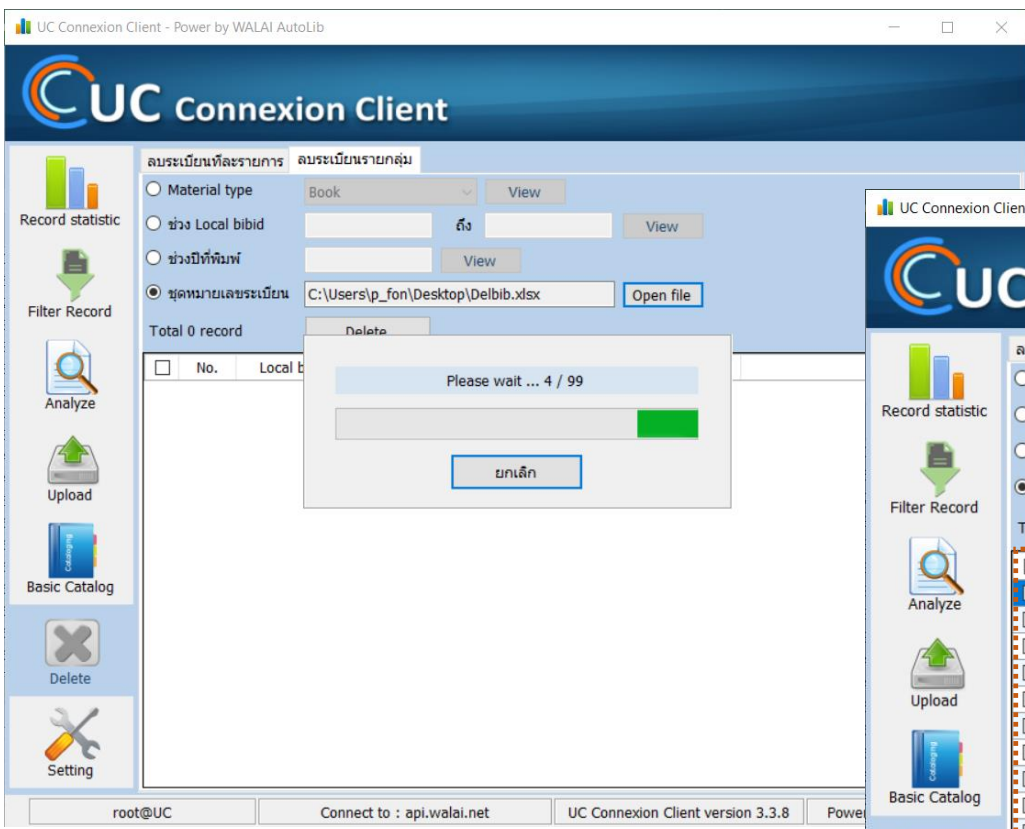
UC Connexion Client - Power by WALAI AutoLib

UC Connexion Client

Record statistic

Filter Record

Analyze

Upload

Basic Catalog

Delete

Setting

ลบระเบียนทีละรายการ | ลบระเบียนรายกลุ่ม

Material type | Book | View

ช่วง Local bibid | ถึง | View

ช่วงปีที่พิมพ์ | View

ชุดหมายเลขระเบียน | C:\Users\p_fon\Desktop\Delbib.xlsx | Open file

Total 0 record | Delete

No. | Local b

Please wait ... 4 / 99

ยกเลิก

root@UC | Connect to : api.walai.net | UC Connexion Client version 3.3.8 | Powe

UC Connexion Clien

UC

Record statistic

Filter Record

Analyze

Upload

Basic Catalog